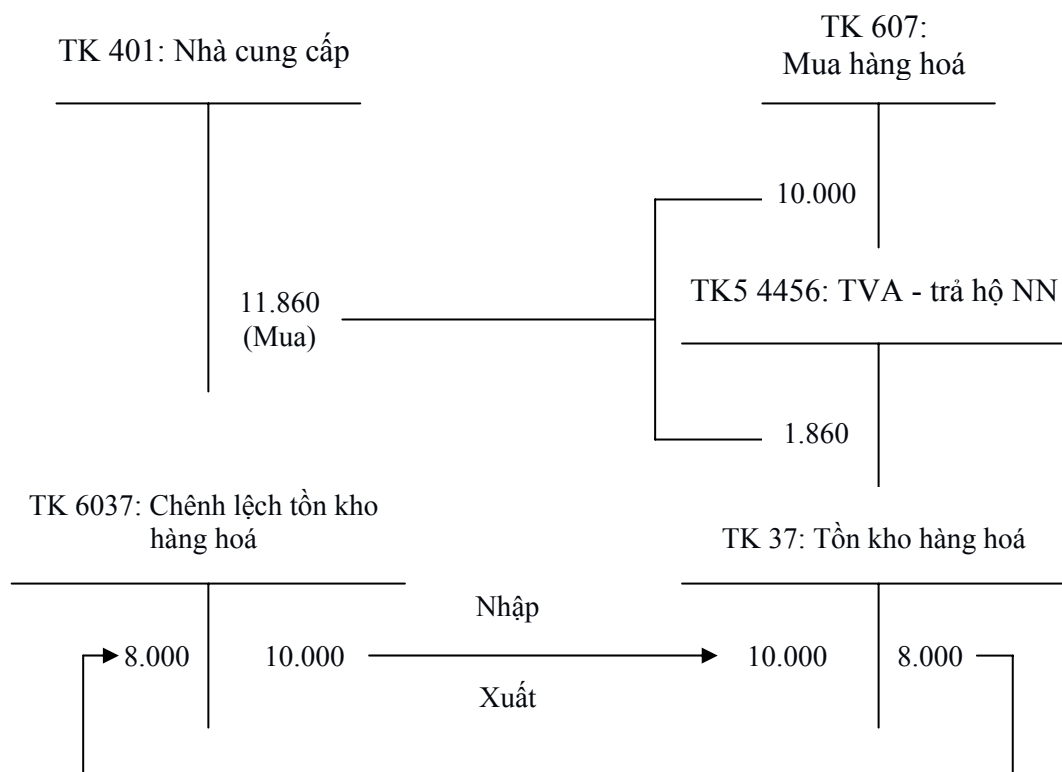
TK 401: Nhà cung cấp

TK 607:
Mua hàng hoá

10.000

11.860
(Mua)

TK5 4456: TVA - trả hộ NN

1.860

TK 6037: Chênh lệch tồn kho hàng hoá

TK 37: Tồn kho hàng hoá

Nhập

8.000

10.000

10.000

8.000

Xuất